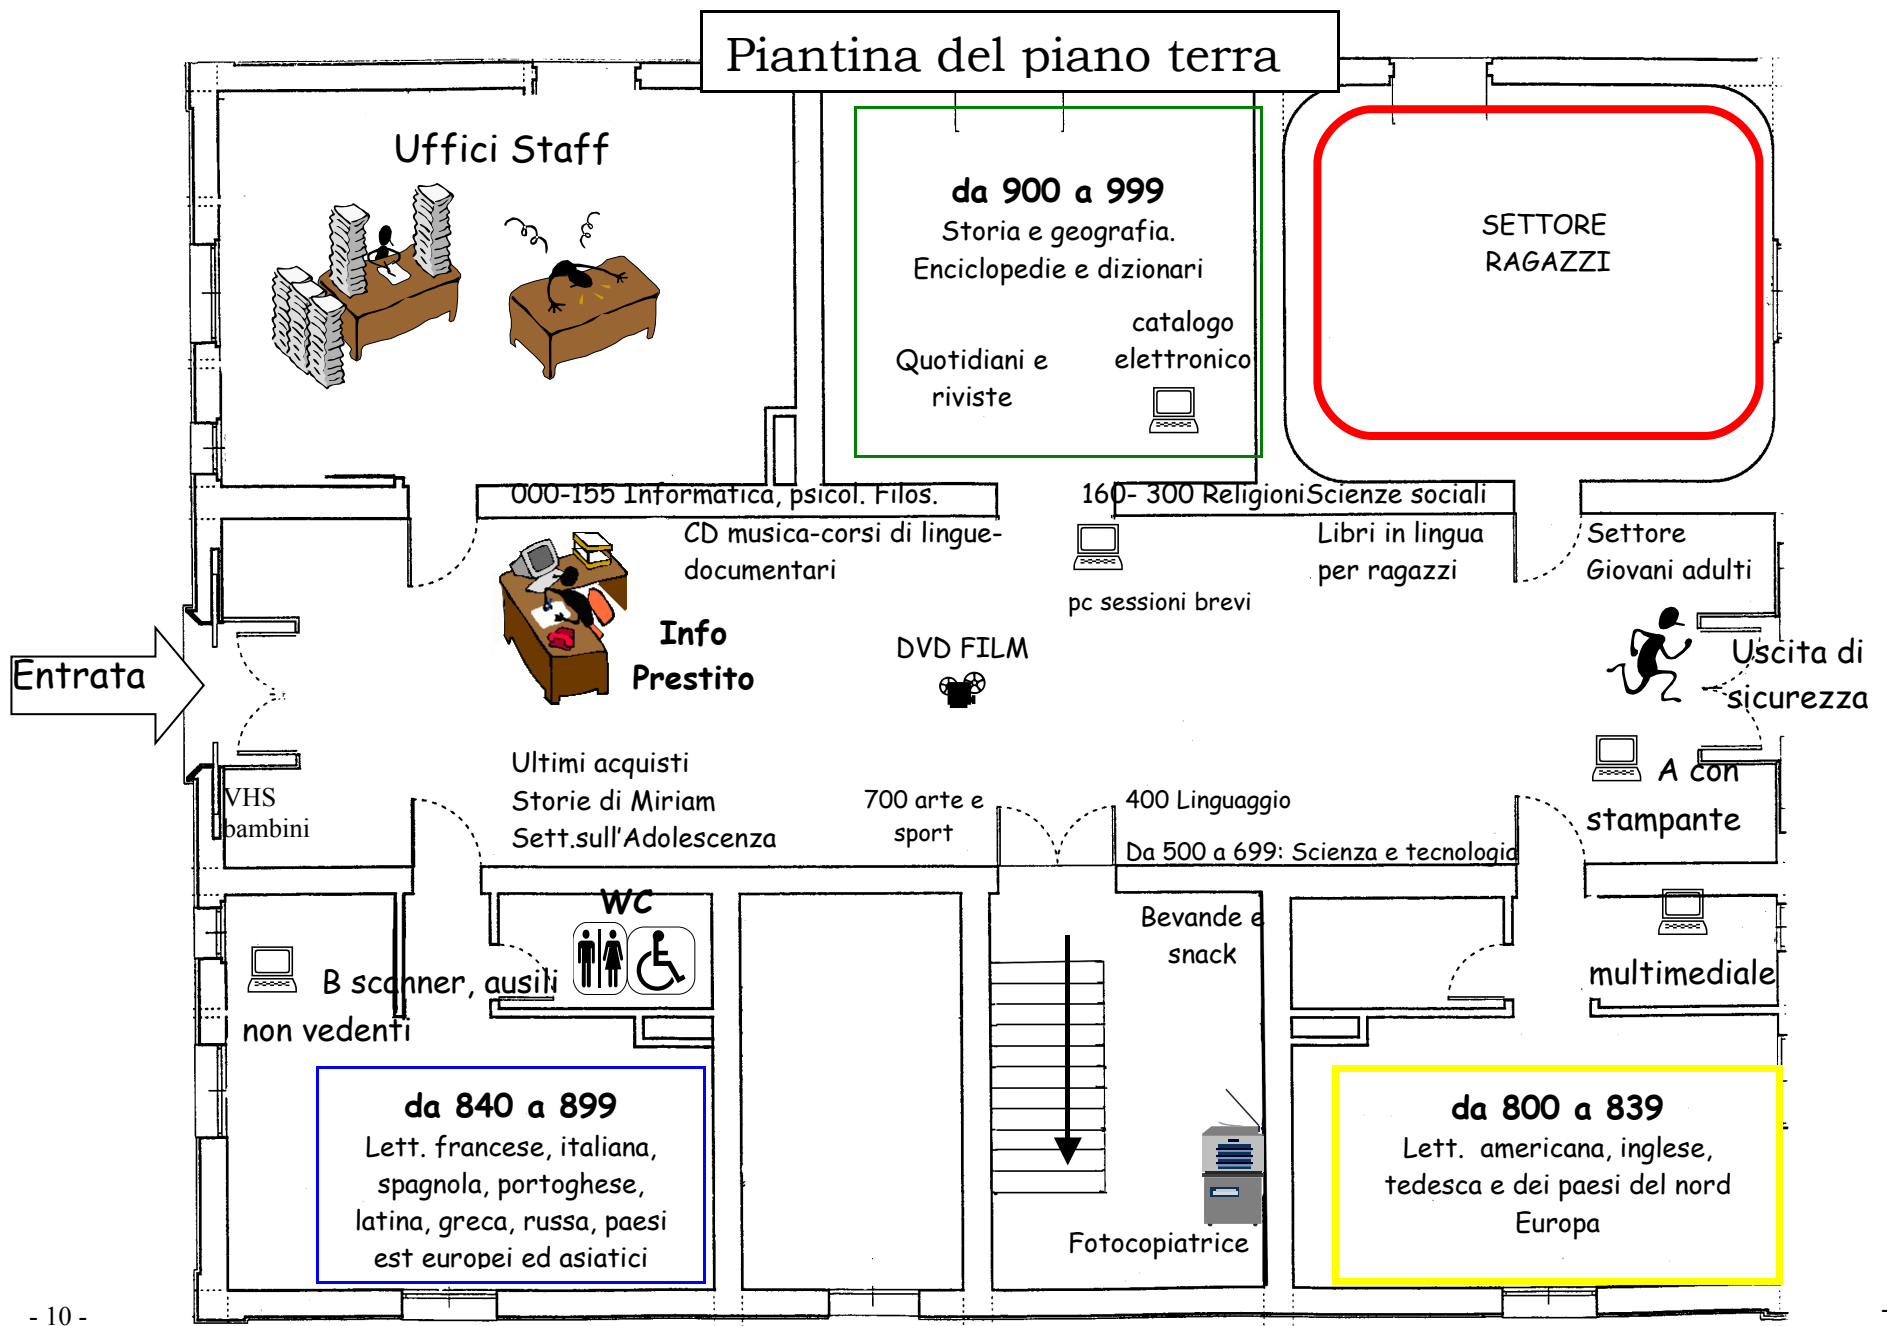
Piantina del piano terra

Uffici Staff

da 900 a 999
Storia e geografia.
Enciclopedie e dizionari

Quotidiani e riviste

catalogo elettronico

SETTORE RAGAZZI

000-155 Informatica, psicol. Filos.

CD musica-corsi di lingue-documentari

160- 300 ReligioniScienze sociali

Libri in lingua per ragazzi

pc sessioni brevi

Settore Giovani adulti

Entrata

Info Prestito

DVD FILM

Uscita di sicurezza

A con stampante

VHS bambini

Ultimi acquisti
Storie di Miriam
Sett.sull'Adolescenza

700 arte e sport

400 Linguaggio

Da 500 a 699: Scienza e tecnologia

WC

Bevande e snack

B scanner, ausili non vedenti

multimediale

da 840 a 899
Lett. francese, italiana, spagnola, portoghese, latina, greca, russa, paesi est europei ed asiatici

Fotocopiatrice

da 800 a 839
Lett. americana, inglese, tedesca e dei paesi del nord Europa

- 10 -